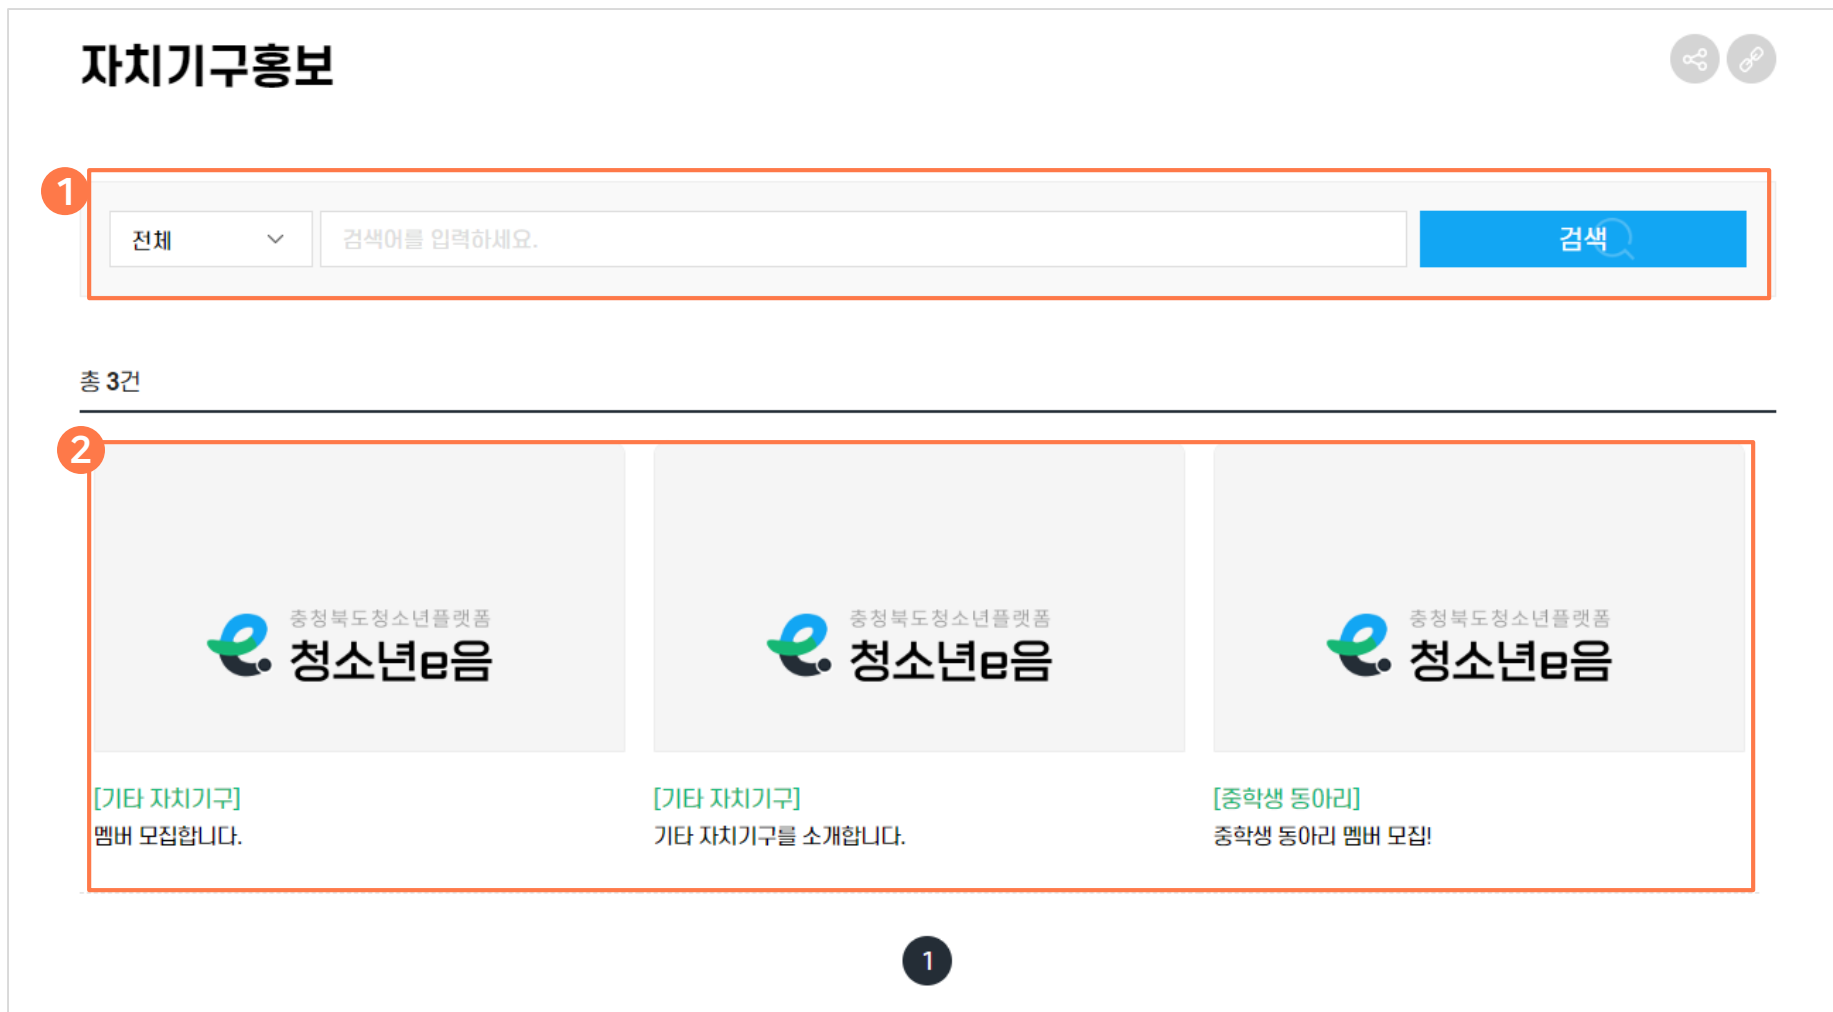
자치기구홍보

1

전체

검색어를 입력하세요.

검색

총 3건

2

충청북도청소년플랫폼
청소년e음

[기타 자치기구]
멤버 모집합니다.

충청북도청소년플랫폼
청소년e음

[기타 자치기구]
기타 자치기구를 소개합니다.

충청북도청소년플랫폼
청소년e음

[중학생 동아리]
중학생 동아리 멤버 모집!

1